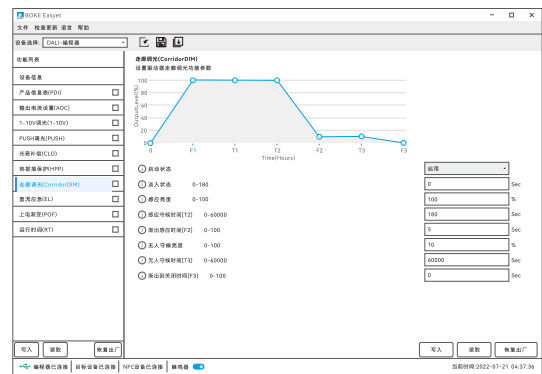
BOKE Easyset
文件 检查更新 语言 帮助
设备选择: DALI-编程器
功能列表
设备信息
产品信息表(PDI)
输出电流设置(ADC)
1-10V调光(1-10V)
PUSH调光(PUSH)
光衰补偿(CLO)
热量保护(HPP)
走廊调光(CorridorDIM)
直流应急(EL)
上电渐变(POF)
运行时间(RT)

走廊调光(CorridorDIM)
设置驱动器走廊调光功能参数

| Output Level(%) | 100 | 80 | 60 | 40 | 20 | 0 |
|---|---|---|---|---|---|---|

0 F1 T1 T2 F2 T3 F3
Time(Hours)

启动状态 | 选择
淡入状态 0~180 | 0 | Sec
感应亮度 0~100 | 100 | %
感应守候时间[T2] 0~60000 | 180 | Sec
淡出感应时间[F2] 0~100 | 5 | Sec
无人守候亮度 0~100 | 10 | %
无人守候时间[T3] 0~60000 | 60000 | Sec
淡出到关闭时间[F3] 0~100 | 0 | Sec

写入 读取 恢复出厂
写入 读取 恢复出厂

编程器已连接 | 目标设备已连接 | NFC设备已连接 | 蜂鸣器
当前时间:2022-07-21 04:37:36